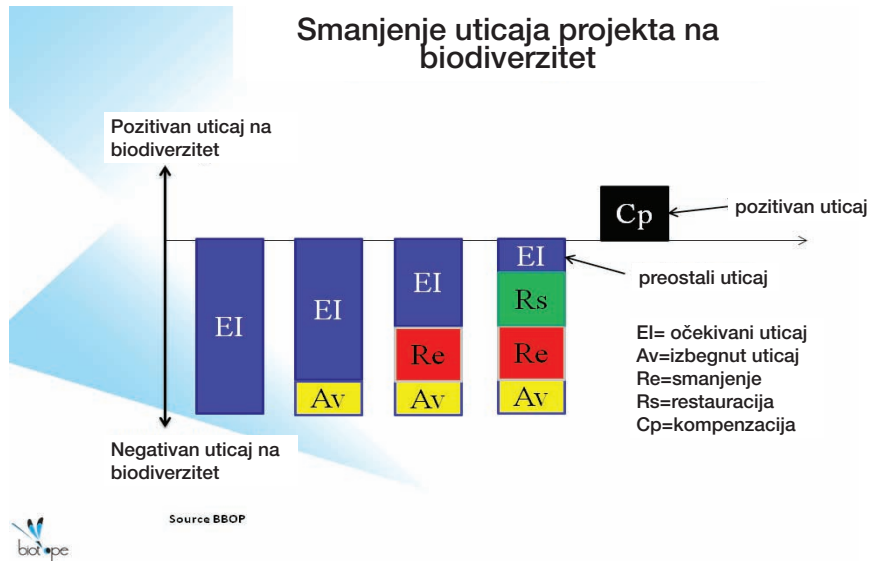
Smanjenje uticaja projekta na biodiverzitet

Pozitivan uticaj na biodiverzitet

Negativan uticaj na biodiverzitet

EI

EI
Av

EI
Re
Av

EI
Rs
Re
Av

Cp

pozitivan uticaj

preostali uticaj

EI= očekivani uticaj
Av=izbegnut uticaj
Re=smanjenje
Rs=restauracija
Cp=kompenzacija

Source BBOP

biotope